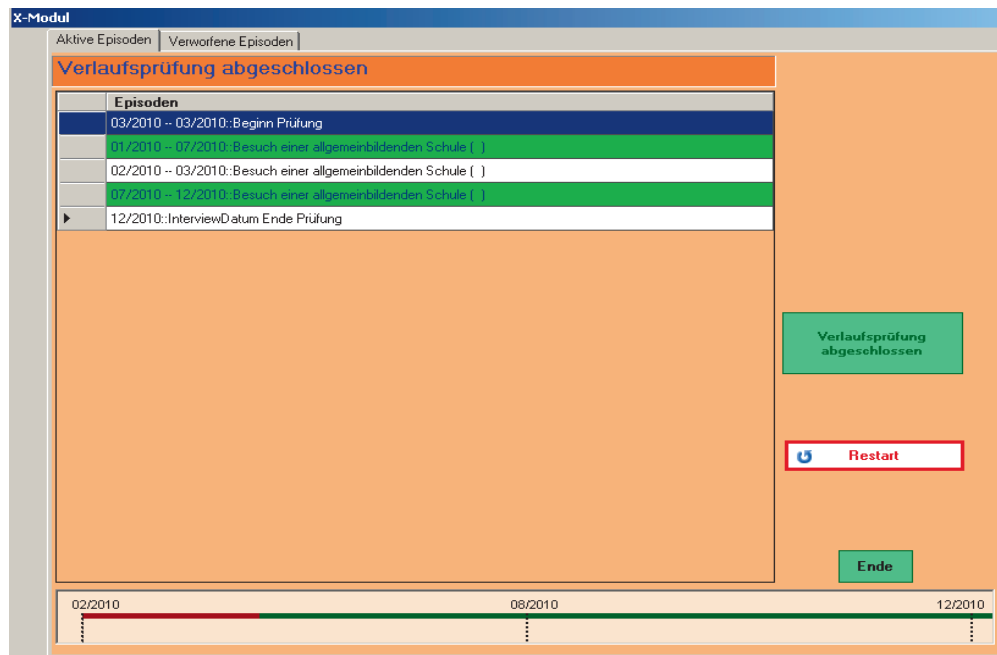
X-Modul

Aktive Episoden | Verworfene Episoden

Verlaufsprüfung abgeschlossen

| | Episoden |
|---|---|
| | 03/2010 -- 03/2010::Beginn Prüfung |
| | 01/2010 -- 07/2010::Besuch einer allgemeinbildenden Schule ( ) |
| | 02/2010 -- 03/2010::Besuch einer allgemeinbildenden Schule ( ) |
| | 07/2010 -- 12/2010::Besuch einer allgemeinbildenden Schule ( ) |
| ▶ | 12/2010::InterviewDatum Ende Prüfung |

Verlaufsprüfung abgeschlossen

Restart

Ende

02/2010
08/2010
12/2010